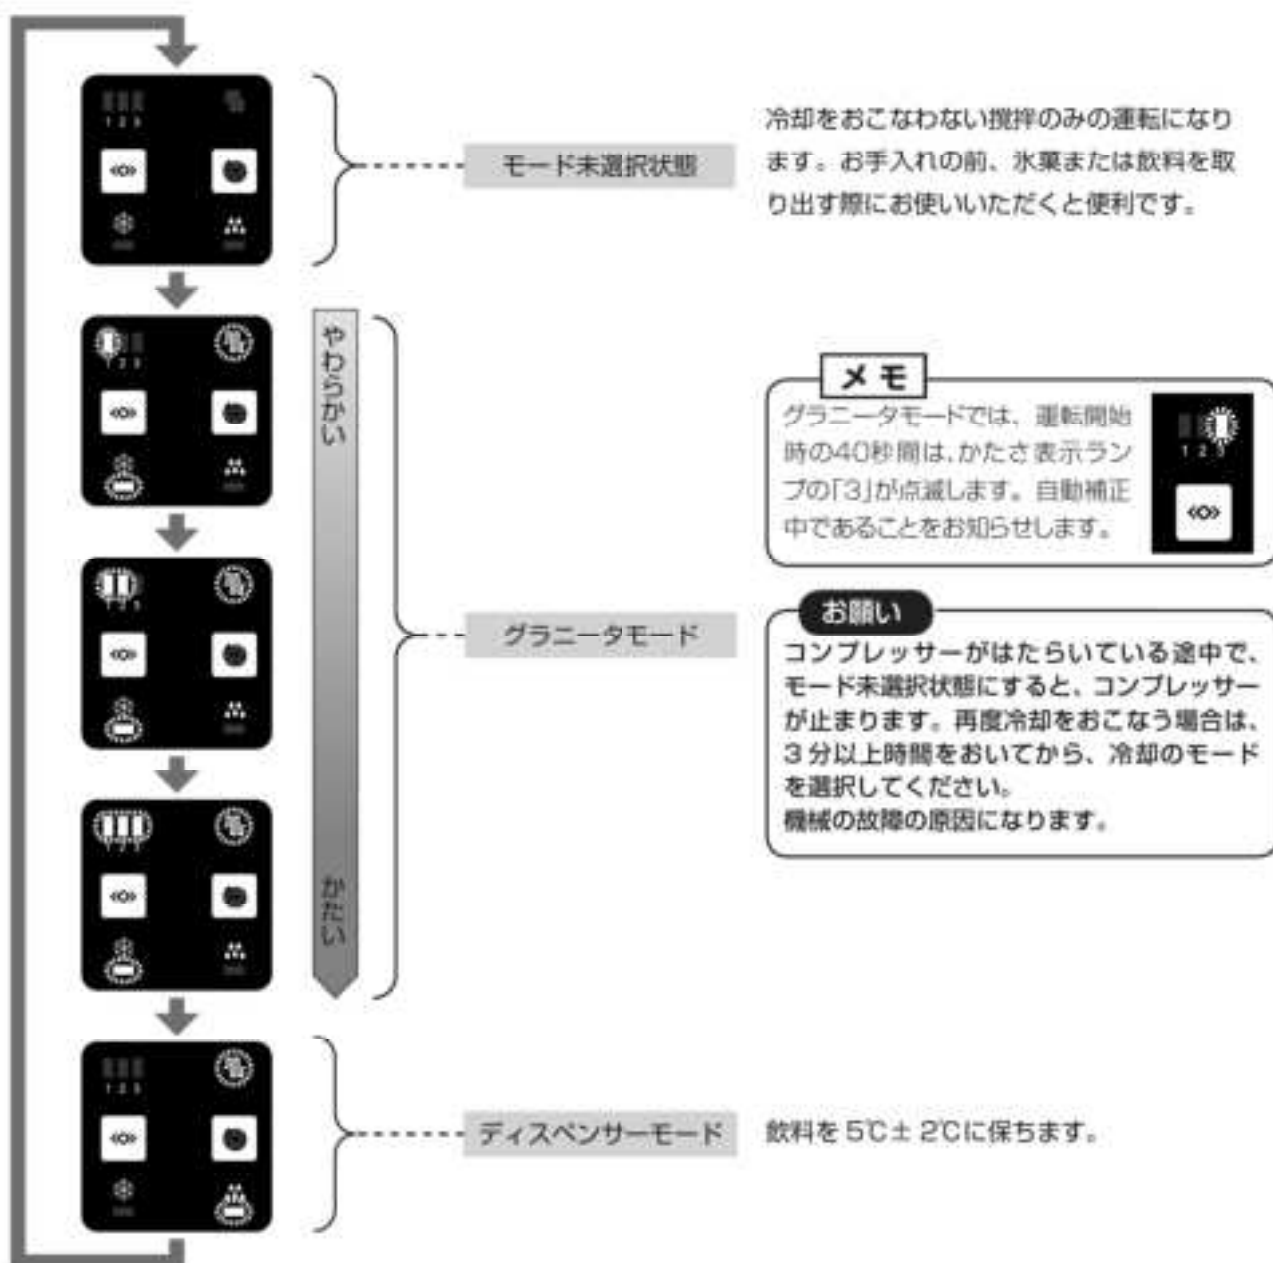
1 2 3

モード未選択状態

冷却をおこなわない撹拌のみの運転になります。お手入れの前、氷菓または飲料を取り出す際にお使いいただくと便利です。

1 2 3

やわらかい

1 2 3

1 2 3

かたい

グラニータモード

メモ

グラニータモードでは、運転開始時の40秒間は、かたさ表示ランプの「3」が点滅します。自動補正中であることをお知らせします。

1 2 3

お願い

コンプレッサーがはたらいている途中で、モード未選択状態にすると、コンプレッサーが止まります。再度冷却をおこなう場合は、3分以上時間をおいてから、冷却のモードを選択してください。
機械の故障の原因になります。

1 2 3

ディスペンサーモード

飲料を5℃± 2℃に保ちます。